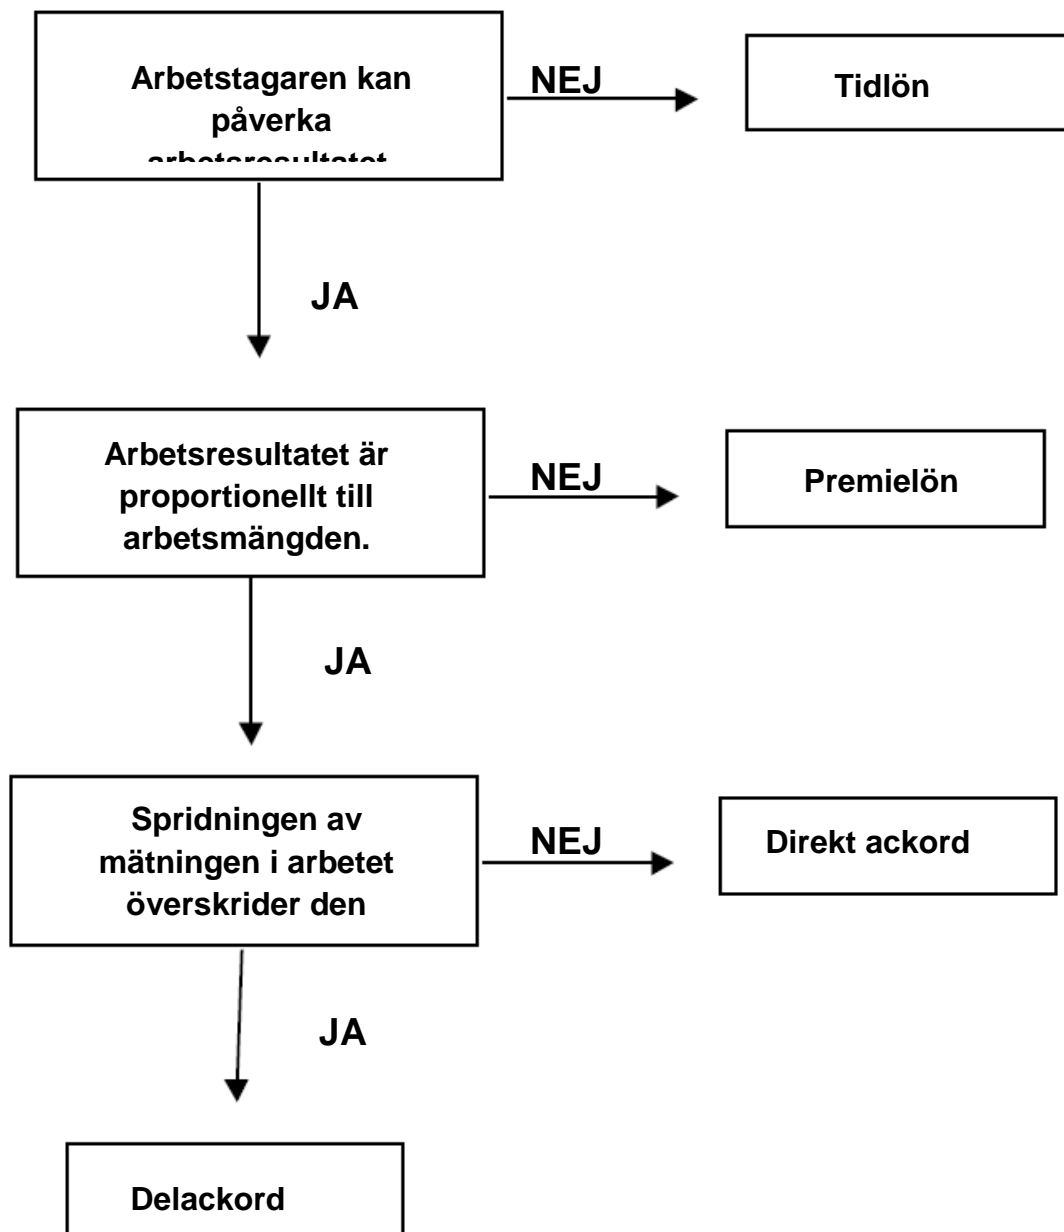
Arbetstagaren kan påverka arbetsresultatet

NEJ

Tidlön

JA

Arbetsresultatet är proportionellt till arbetsmängden.

NEJ

Premielön

JA

Spridningen av mätningen i arbetet överskrider den

NEJ

Direkt ackord

JA

Delackord